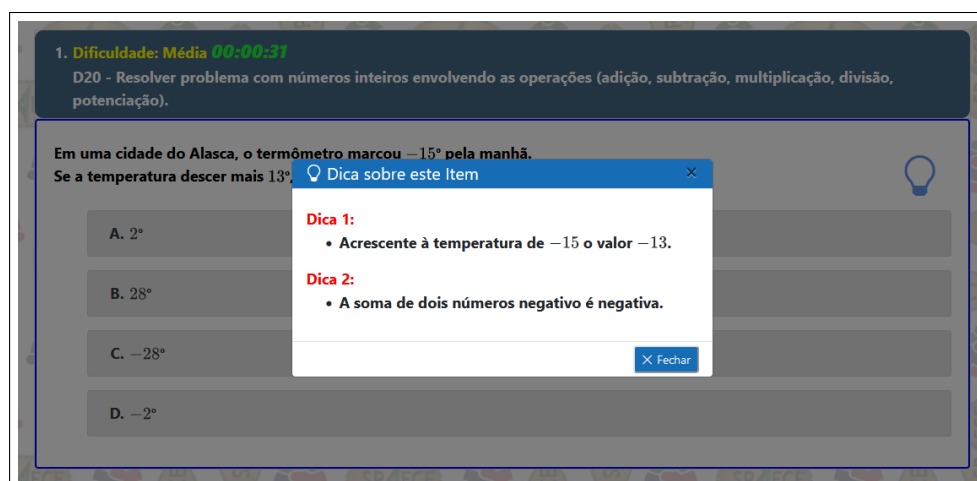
1. Dificuldade: Média 00:00:31

D20 - Resolver problema com números inteiros envolvendo as operações (adição, subtração, multiplicação, divisão, potenciação).

Em uma cidade do Alasca, o termômetro marcou $-15°$ pela manhã.
Se a temperatura descer mais $13°$, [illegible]

A. $2°$

B. $28°$

C. $-28°$

D. $-2°$

Dica sobre este Item

Dica 1:
• Acrescente à temperatura de $-15$ o valor $-13$.

Dica 2:
• A soma de dois números negativo é negativa.

Fechar